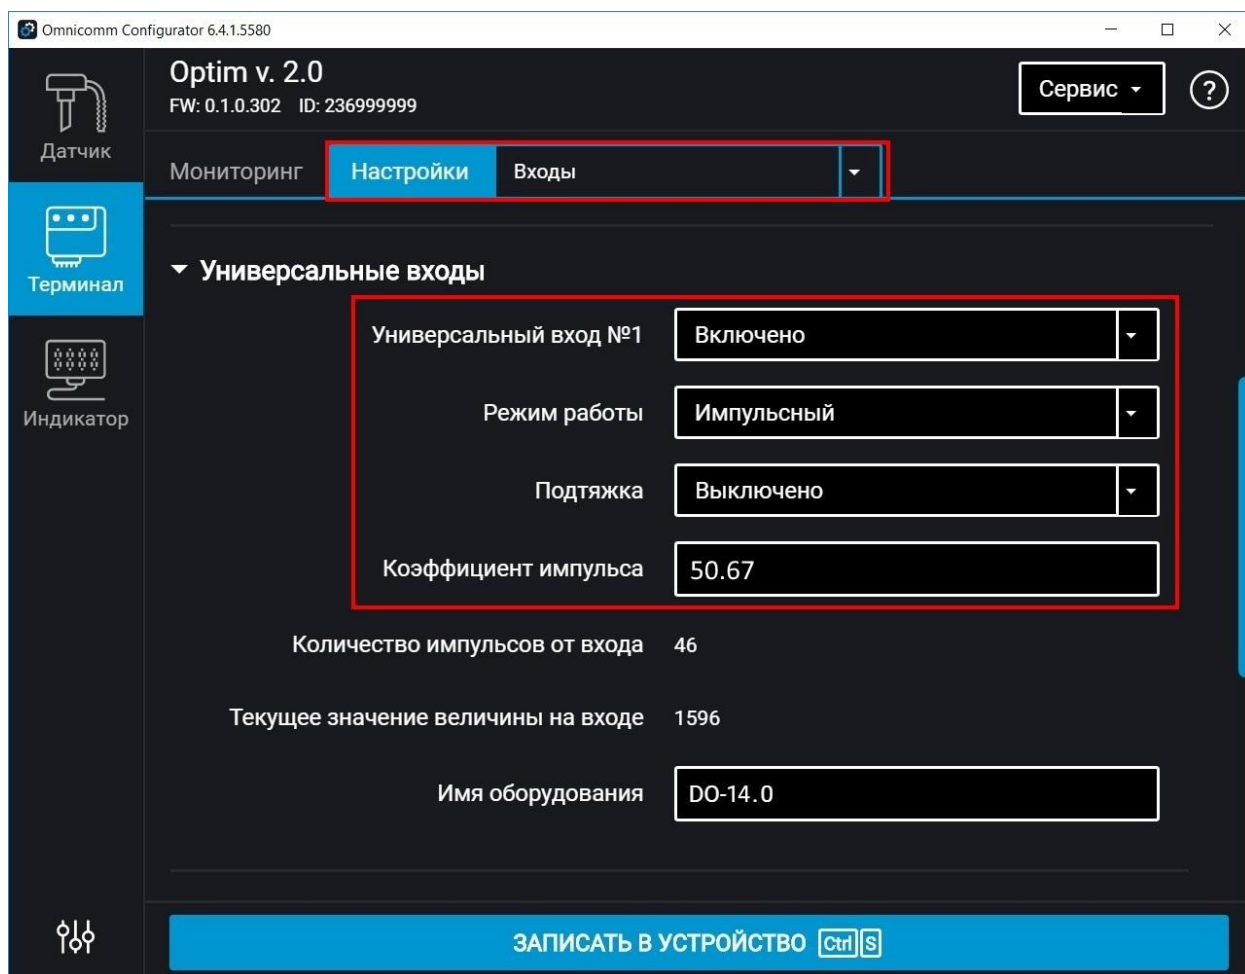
Omnicomm Configurator 6.4.1.5580

Датчик

Терминал

Индикатор

Optim v. 2.0
FW: 0.1.0.302 ID: 236999999

Сервис

?

Мониторинг Настройки Входы

Универсальные входы

Универсальный вход №1 Включено

Режим работы Импульсный

Подтяжка Выключено

Коэффициент импульса 50.67

Количество импульсов от входа 46

Текущее значение величины на входе 1596

Имя оборудования DO-14.0

ЗАПИСАТЬ В УСТРОЙСТВО Ctrl S